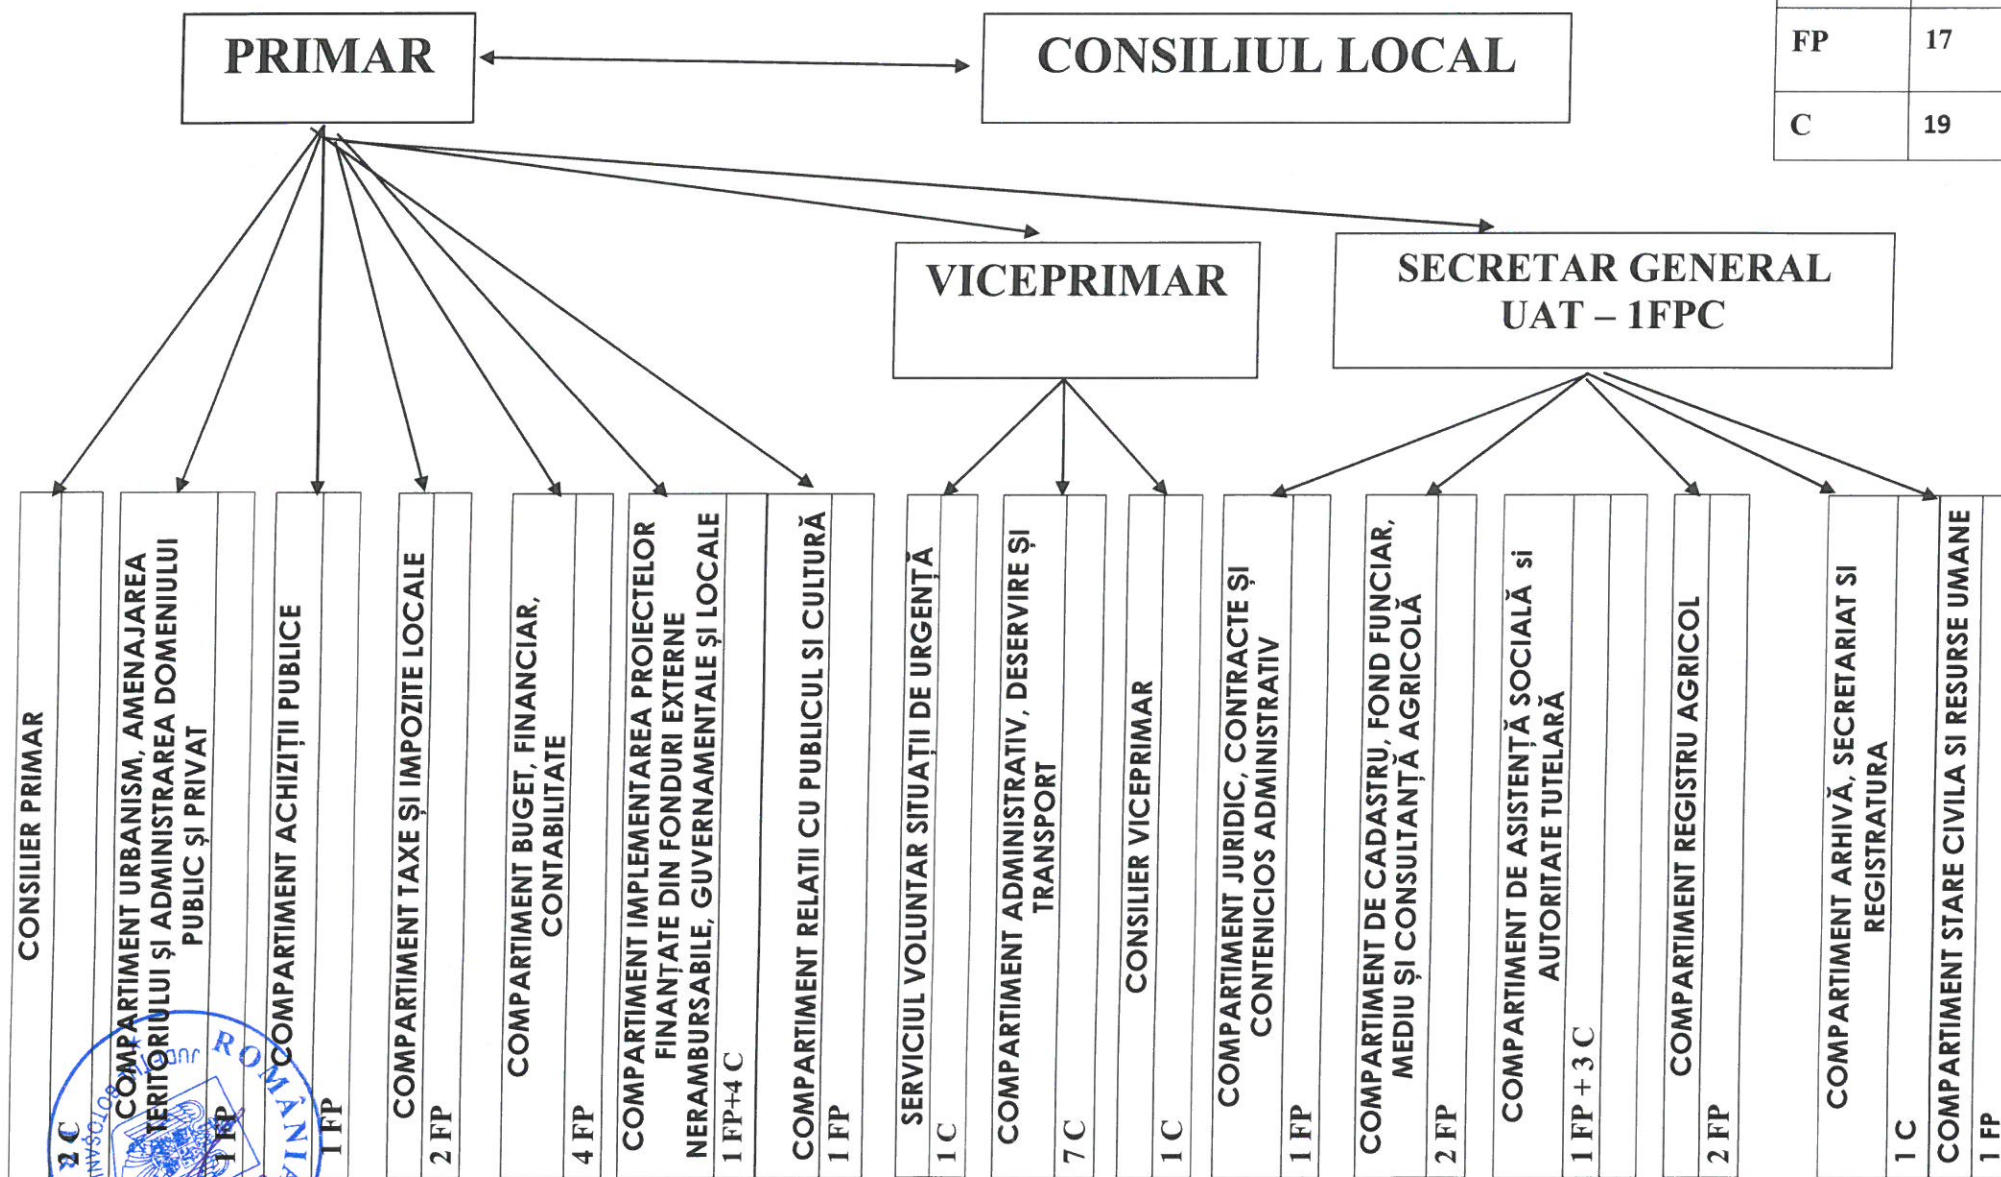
PRIMAR

CONSILIUL LOCAL

| FP | 17 |
|---|---|
| C | 19 |

VICEPRIMAR

SECRETAR GENERAL UAT – 1FPC

CONSILIER PRIMAR
2 C

COMPARTIMENT URBANISM, AMENAJAREA TERITORIULUI ȘI ADMINISTRAREA DOMENIULUI PUBLIC ȘI PRIVAT
1 FP

COMPARTIMENT ACHIZIȚII PUBLICE
1 FP

COMPARTIMENT TAXE ȘI IMPOZITE LOCALE
2 FP

COMPARTIMENT BUGET, FINANCIAR, CONTABILITATE
4 FP

COMPARTIMENT IMPLEMENTAREA PROIECTELOR FINANȚATE DIN FONDURI EXTERNE NERAMBURSABILE, GUVERNAMENTALE ȘI LOCALE
1 FP+4 C

COMPARTIMENT RELATII CU PUBLICUL SI CULTURĂ
1 FP

SERVICIUL VOLUNTAR SITUAȚII DE URGENȚĂ
1 C

COMPARTIMENT ADMINISTRATIV, DESERVIRE ȘI TRANSPORT
7 C

CONSILIER VICEPRIMAR
1 C

COMPARTIMENT JURIDIC, CONTRACTE ȘI CONTENICIOS ADMINISTRATIV
1 FP

COMPARTIMENT DE CADASTRU, FOND FUNCIAR, MEDIU ȘI CONSULTANȚĂ AGRICOLĂ
2 FP

COMPARTIMENT DE ASISTENȚĂ SOCIALĂ și AUTORITATE TUTELARĂ
1 FP + 3 C

COMPARTIMENT REGISTRU AGRICOL
2 FP

COMPARTIMENT ARHIVĂ, SECRETARIAT SI REGISTRATURA
1 C

COMPARTIMENT STARE CIVILA SI RESURSE UMANE
1 FP

ROMÂNIA